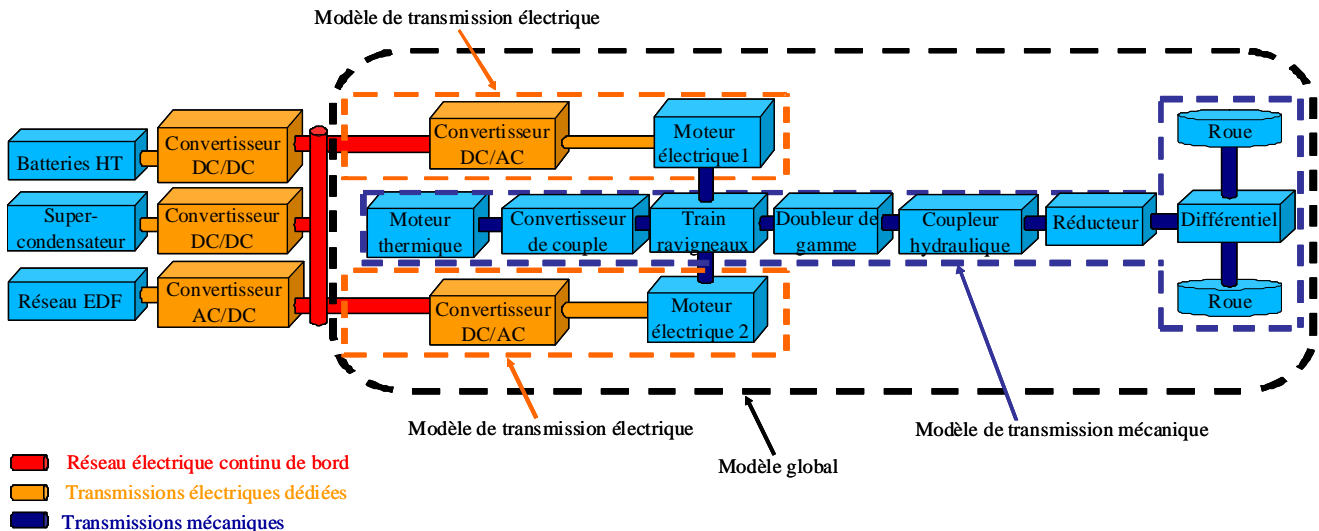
Modèle de transmission électrique

Batteries HT

Convertisseur DC/DC

Super-condensateur

Convertisseur DC/DC

Réseau EDF

Convertisseur AC/DC

Convertisseur DC/AC

Moteur électrique1

Moteur thermique

Convertisseur de couple

Train ravigneaux

Doubleur de gamme

Coupleur hydraulique

Réducteur

Roue

Différentiel

Roue

Convertisseur DC/AC

Moteur électrique 2

Modèle de transmission électrique

Modèle global

Modèle de transmission mécanique

Réseau électrique continu de bord

Transmissions électriques dédiées

Transmissions mécaniques